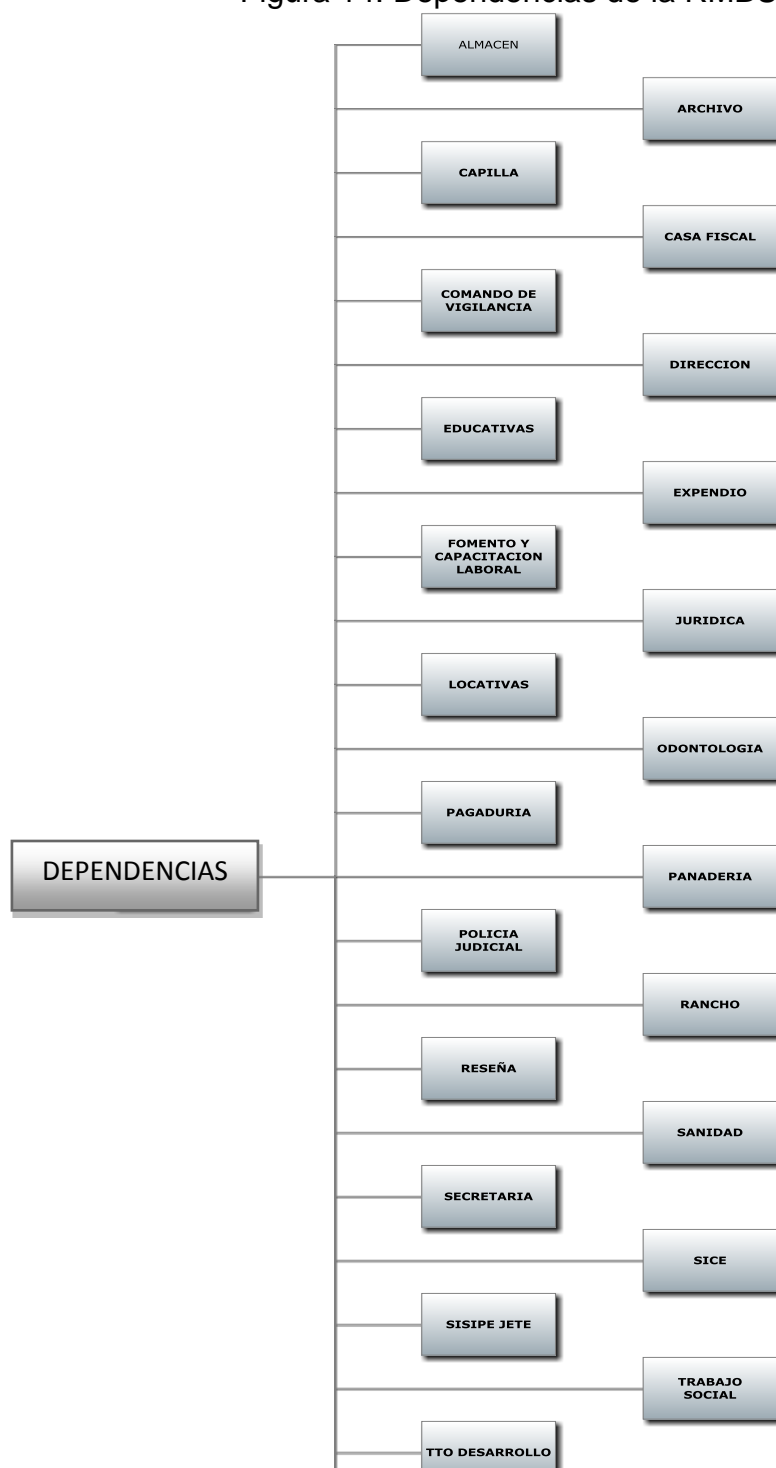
Figura 14. Dependencias de la RMBC

DEPENDENCIAS

ALMACEN

ARCHIVO

CAPILLA

CASA FISCAL

COMANDO DE VIGILANCIA

DIRECCION

EDUCATIVAS

EXPENDIO

FOMENTO Y CAPACITACION LABORAL

JURIDICA

LOCATIVAS

ODONTOLOGIA

PAGADURIA

PANADERIA

POLICIA JUDICIAL

RANCHO

RESEÑA

SANIDAD

SECRETARIA

SICE

SISIPE JETE

TRABAJO SOCIAL

TTO DESARROLLO